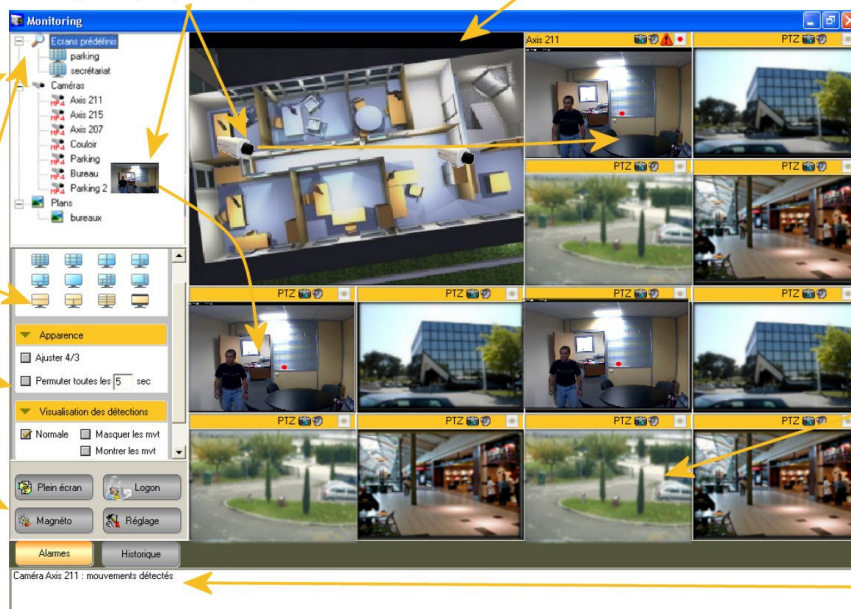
Monitoring

Ecrans prédéfinis
parking
secrétariat
Caméras
Axis 211
Axis 215
Axis 207
Couloir
Parking
Bureau
Parking 2
Plans
bureaux

Apparence
Ajuster 4/3
Permuter toutes les 5 sec

Visualisation des détections
Normale
Masquer les mvt
Montrer les mvt

Plein écran
Logon
Magnéto
Réglage

Axis 211
PTZ
PTZ
PTZ
PTZ
PTZ
PTZ
PTZ
PTZ
PTZ
PTZ
PTZ
PTZ

Alarmes
Historique

Caméra Axis 211 : mouvements détectés